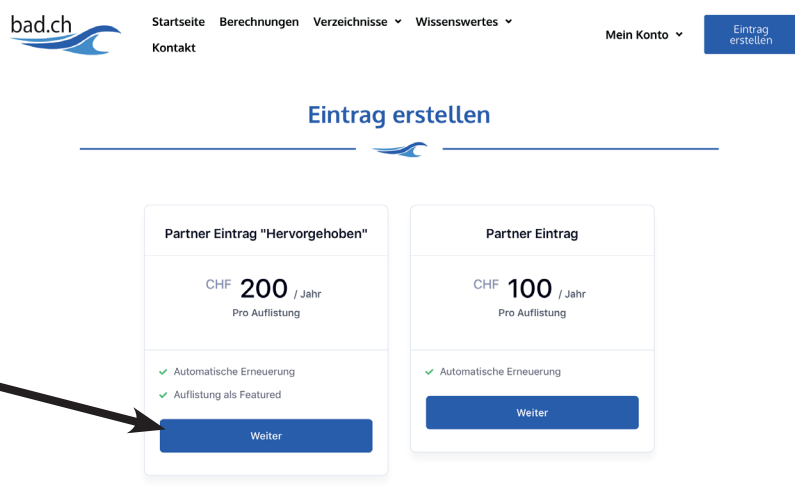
bad.ch

Startseite Berechnungen Verzeichnisse Wissenswertes Kontakt

Mein Konto

Eintrag erstellen

Eintrag erstellen

Partner Eintrag "Hervorgehoben"

CHF 200 / Jahr
Pro Auflistung

Automatische Erneuerung
Auflistung als Featured

Weiter

Partner Eintrag

CHF 100 / Jahr
Pro Auflistung

Automatische Erneuerung

Weiter